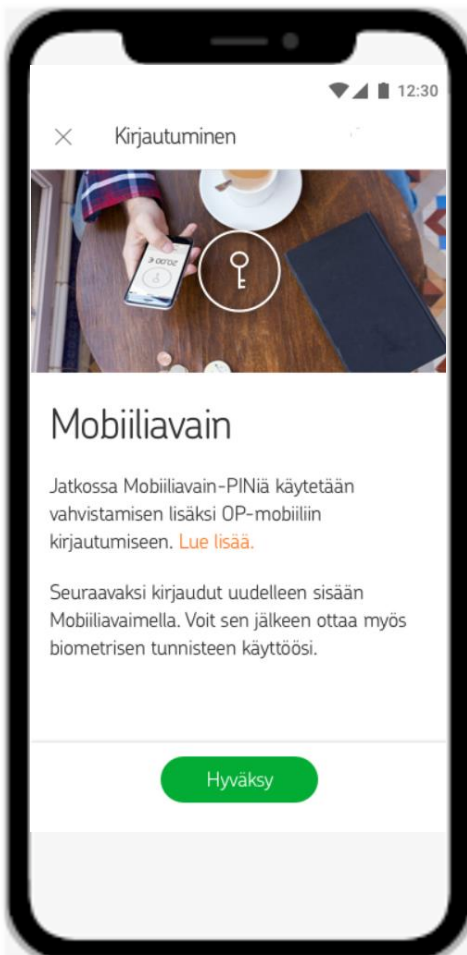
12:30

× Kirjautuminen

20,00 €

Mobiiliavain

Jatkossa Mobiiliavain-PINiä käytetään vahvistamisen lisäksi OP-mobiiliin kirjautumiseen. Lue lisää.

Seuraavaksi kirjaudut uudelleen sisään Mobiiliavaimella. Voit sen jälkeen ottaa myös biometrisen tunnisteen käyttöösi.

Hyväksy